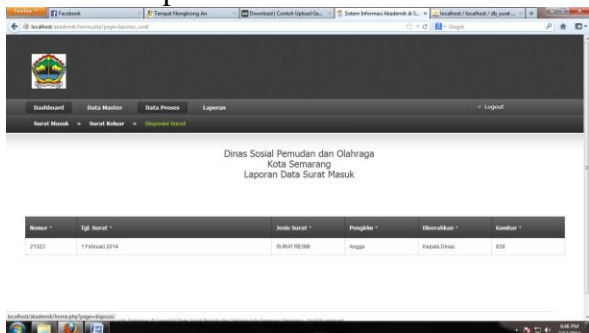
Firefox | Facebook | Tempat Nongkrong An | Download | Contoh Upload Ga... | Sistem Informasi Akademik di S... | localhost / localhost / db_surat...

localhost/akademik/home.php?page=laporan_surat

Google

Dashboard | Data Master | Data Proses | Laporan | Logout

Surat Masuk » Surat Keluar » Disposisi Surat

Dinas Sosial Pemudan dan Olahraga
Kota Semarang
Laporan Data Surat Masuk

| Nomor | Tgl. Surat | Jenis Surat | Pengirim | Diserahkan | Gambar |
|---|---|---|---|---|---|
| 21323 | 1 Februari 2014 | SURAT RESMI | Angga | Kepala Dinas | 830 |

localhost/akademik/home.php?page=disposisi

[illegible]